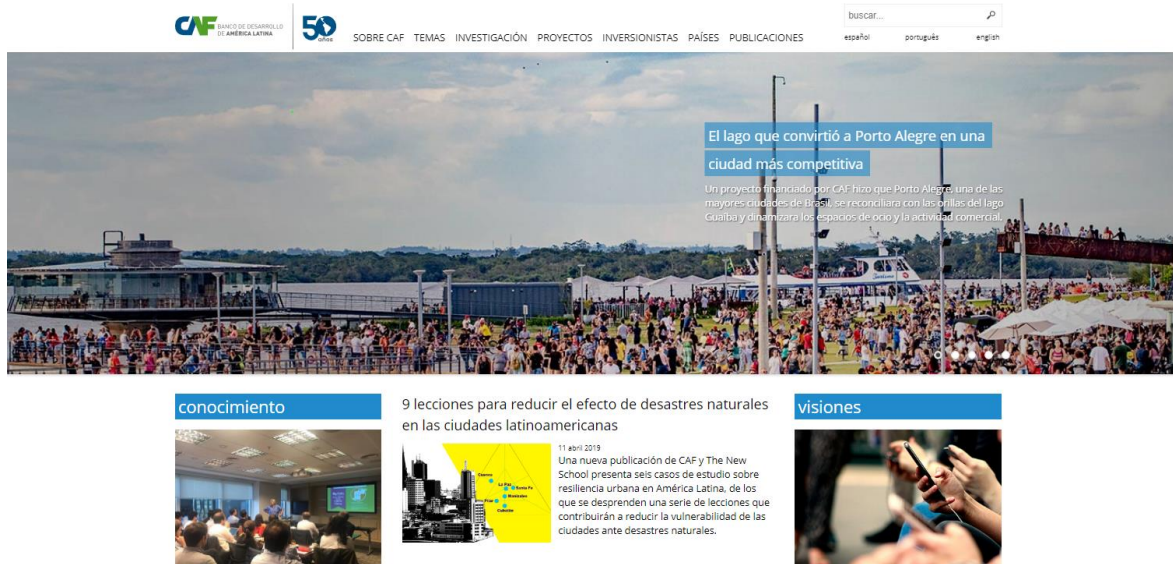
CAF BANCO DE DESARROLLO DE AMÉRICA LATINA

50 años

SOBRE CAF TEMAS INVESTIGACIÓN PROYECTOS INVERSIONISTAS PAÍSES PUBLICACIONES

buscar...

español português english

El lago que convirtió a Porto Alegre en una ciudad más competitiva

Un proyecto financiado por CAF hizo que Porto Alegre, una de las mayores ciudades de Brasil, se reconciliara con las orillas del lago Guaíba y dinamizara los espacios de ocio y la actividad comercial.

conocimiento

9 lecciones para reducir el efecto de desastres naturales en las ciudades latinoamericanas

11 abril 2019

Una nueva publicación de CAF y The New School presenta seis casos de estudio sobre resiliencia urbana en América Latina, de los que se desprenden una serie de lecciones que contribuirán a reducir la vulnerabilidad de las ciudades ante desastres naturales.

Cúcuta La Paz Santa Fe Montevideo Piura Cubatão

visiones